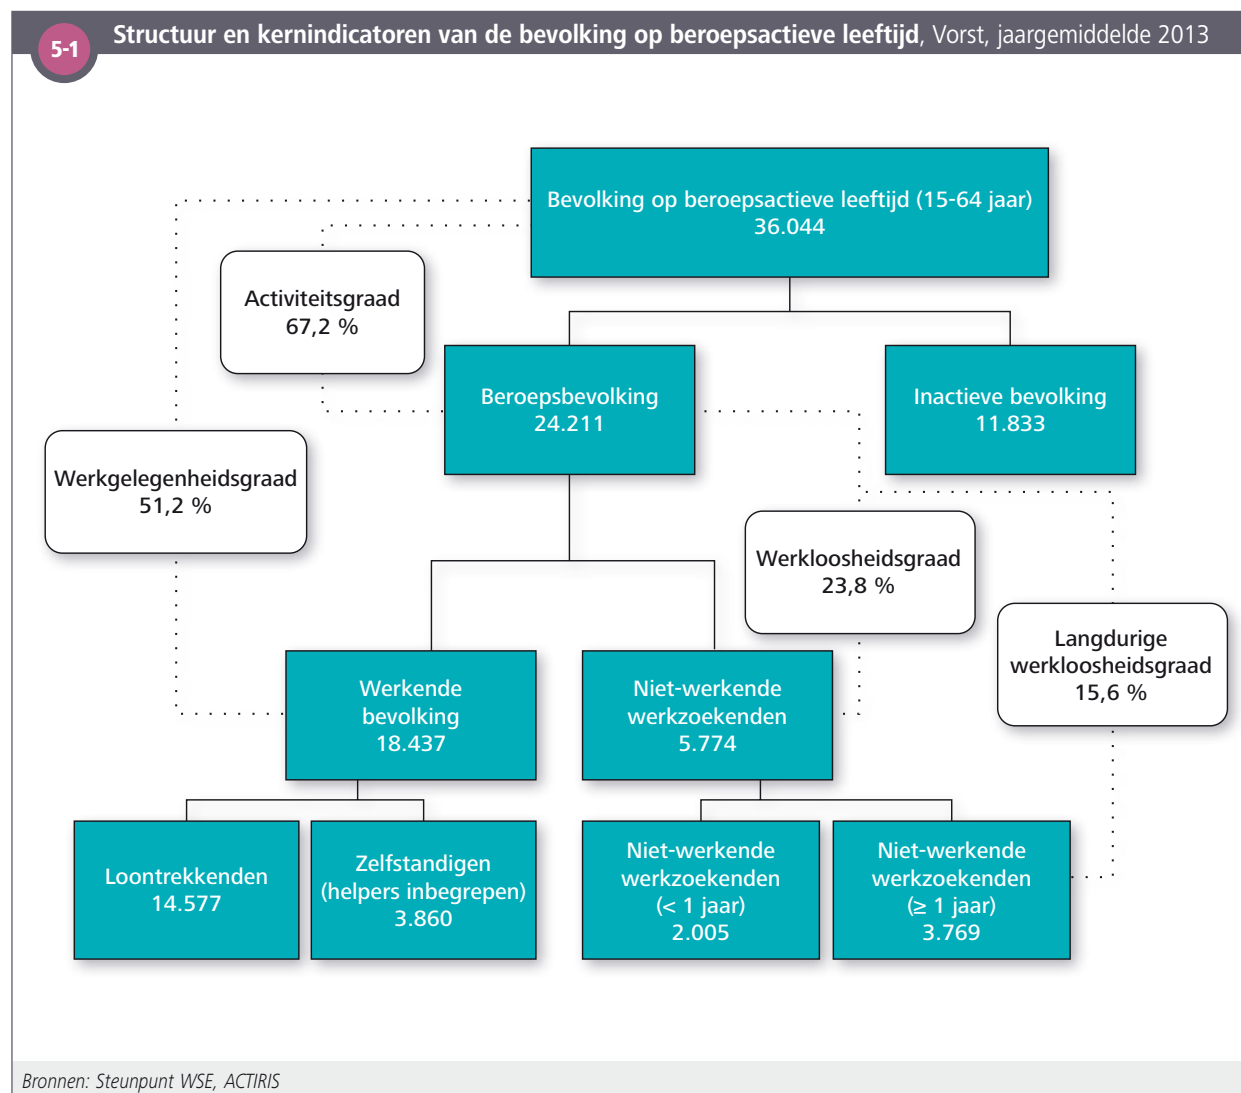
5-1 **Structuur en kernindicatoren van de bevolking op beroepsactieve leeftijd**, Vorst, jaargemiddelde 2013

Bevolking op beroepsactieve leeftijd (15-64 jaar)
36.044

Activiteitsgraad
67,2 %

Beroepsbevolking
24.211

Inactieve bevolking
11.833

Werkgelegenheidsgraad
51,2 %

Werkloosheidsgraad
23,8 %

Langdurige werkloosheidsgraad
15,6 %

Werkende bevolking
18.437

Niet-werkende werkzoekenden
5.774

Loontrekkenden
14.577

Zelfstandigen (helpers inbegrepen)
3.860

Niet-werkende werkzoekenden
(< 1 jaar)
2.005

Niet-werkende werkzoekenden
(≥ 1 jaar)
3.769

Bronnen: Steunpunt WSE, ACTIRIS